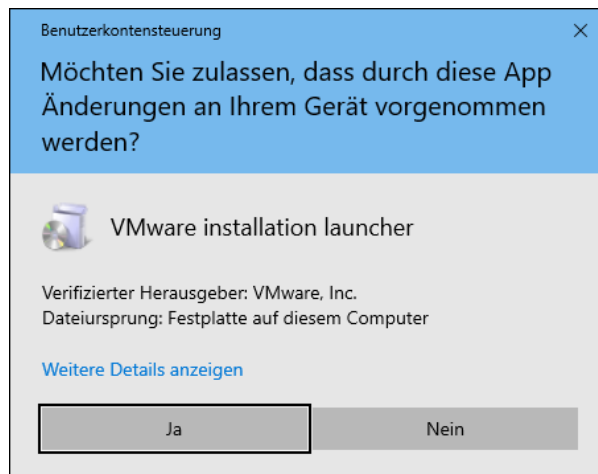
Benutzerkontensteuerung

×

Möchten Sie zulassen, dass durch diese App Änderungen an Ihrem Gerät vorgenommen werden?

VMware installation launcher

Verifizierter Herausgeber: VMware, Inc.
Dateiursprung: Festplatte auf diesem Computer

Weitere Details anzeigen

Ja

Nein